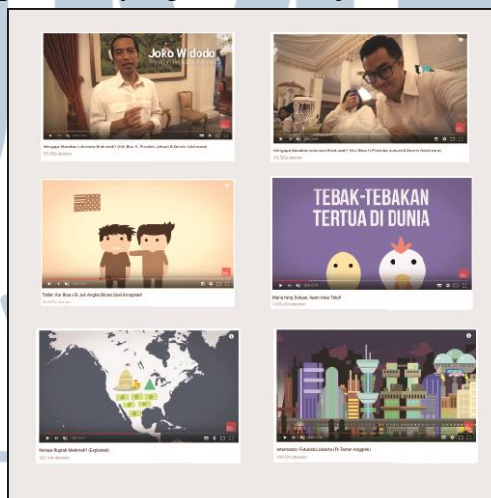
Joko Widodo

Mengapa Masakan Indonesia Enak-enak? (Vlog Bareng Presiden Jokowi & Dennis Adishwara)

TEBAK-TEBAKAN TERTUA DI DUNIA

Mana Yang Duluan, Ayam Atau Telur?

Kenapa Rupiah Melemah? (Explained)

Intermezzo: Futuristic Jakarta (ft. Tasman Anggriadi)